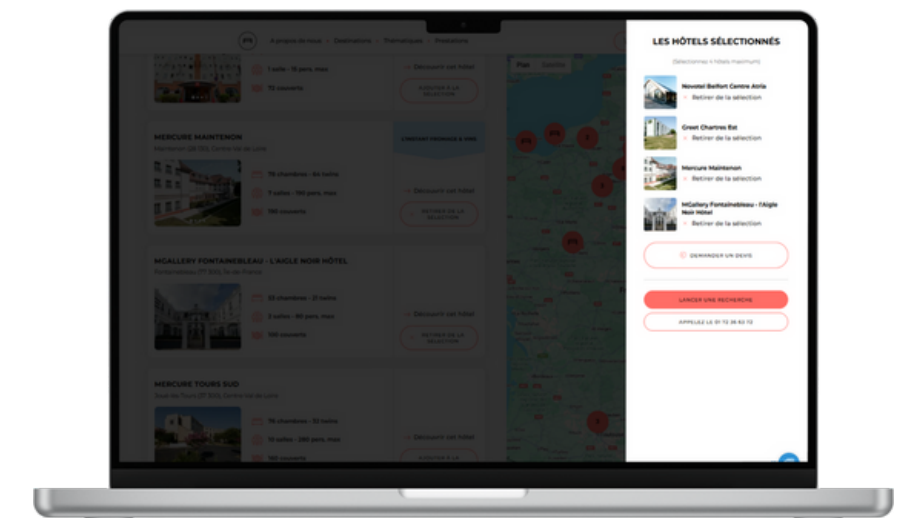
À propos de nous · Destinations · Thématiques · Prestations

1 salle · 30 pers. max
72 couverts
Découvrir cet hôtel
AJOUTER À LA SÉLECTION

MERCURE MAINTENON
Maintenon (28 130), Centre-Val de Loire
CONTENT PACKAGE À VOIR
70 chambres · 64 twins
7 salles · 160 pers. max
180 couverts
Découvrir cet hôtel
RETIRER DE LA SÉLECTION

MGALLERY FONTAINEBLEAU - L'AIGLE NOIR HÔTEL
Fontainebleau (77 300), Île-de-France
20 chambres · 21 twins
2 salles · 80 pers. max
100 couverts
Découvrir cet hôtel
RETIRER DE LA SÉLECTION

MERCURE TOURS SUD
Joué-lès-Tours (37 300), Centre-Val de Loire
76 chambres · 53 twins
12 salles · 250 pers. max
180 couverts
Découvrir cet hôtel
AJOUTER À LA

Plan Satellite

LES HÔTELS SÉLECTIONNÉS
(Sélectionnez 4 hôtels maximum)
Novotel Belfort Centre Atria
Retirer de la sélection
Greet Chartres Est
Retirer de la sélection
Mercure Maintenon
Retirer de la sélection
MGallery Fontainebleau - l'Aigle Noir Hôtel
Retirer de la sélection
DEMANDER UN DEVIS
LANCER UNE RECHERCHE
APPELEZ LE 01 72 36 83 72